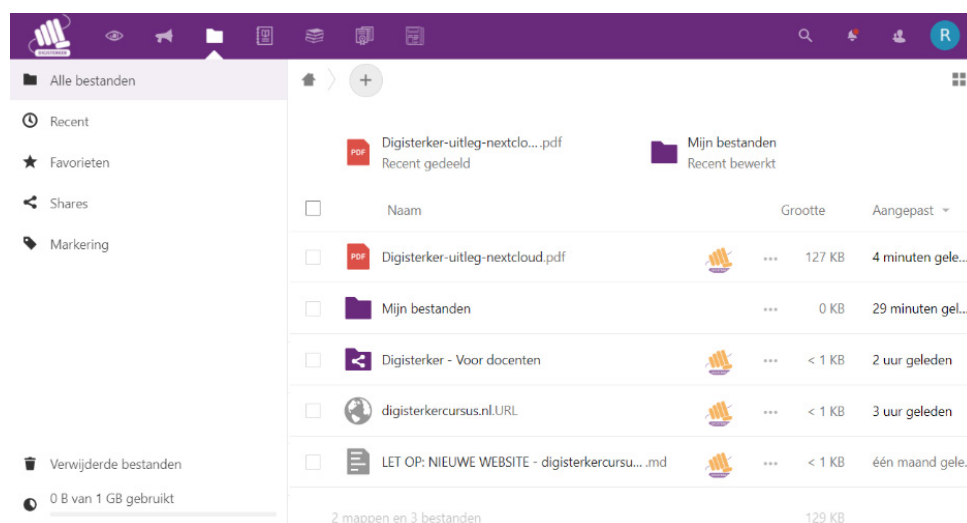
R

Alle bestanden

Recent

Favorieten

Shares

Markering

Verwijderde bestanden

0 B van 1 GB gebruikt

PDF Digisterker-uitleg-nextclo....pdf
Recent gedeeld

Mijn bestanden
Recent bewerkt

| | Naam | | | Grootte | Aangepast |
|---|---|---|---|---|---|
| | PDF Digisterker-uitleg-nextcloud.pdf | | ... | 127 KB | 4 minuten gele... |
| | Mijn bestanden | | ... | 0 KB | 29 minuten gel... |
| | Digisterker - Voor docenten | | ... | < 1 KB | 2 uur geleden |
| | digisterkercursus.nl.URL | | ... | < 1 KB | 3 uur geleden |
| | LET OP: NIEUWE WEBSITE - digisterkercursu... .md | | ... | < 1 KB | één maand gele... |

2 mappen en 3 bestanden 129 KB